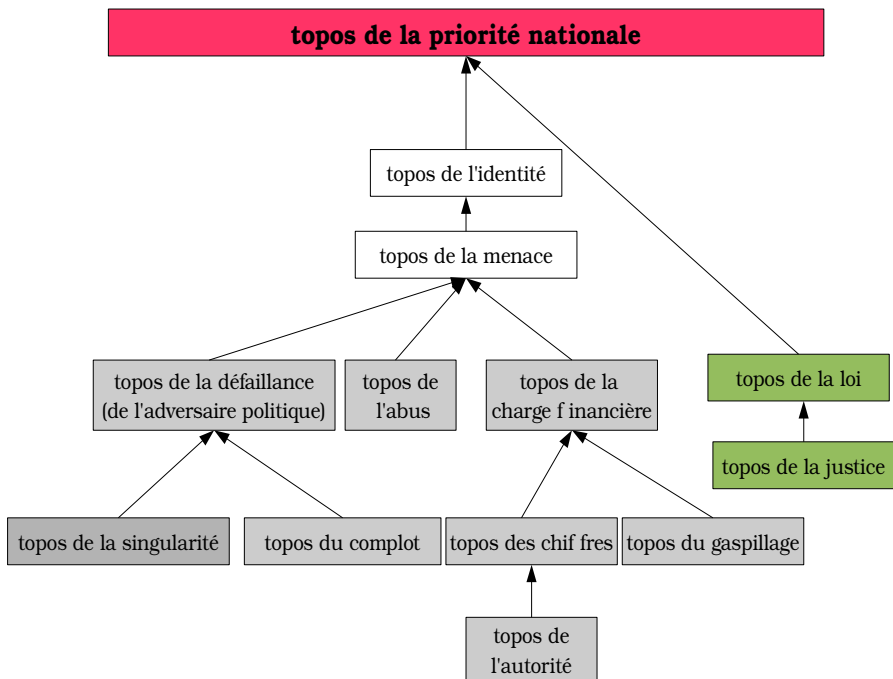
topos de la priorité nationale

topos de l'identité

topos de la menace

topos de la défaillance (de l'adversaire politique)

topos de l'abus

topos de la charge f inancière

topos de la loi

topos de la justice

topos de la singularité

topos du complot

topos des chif fres

topos du gaspillage

topos de l'autorité